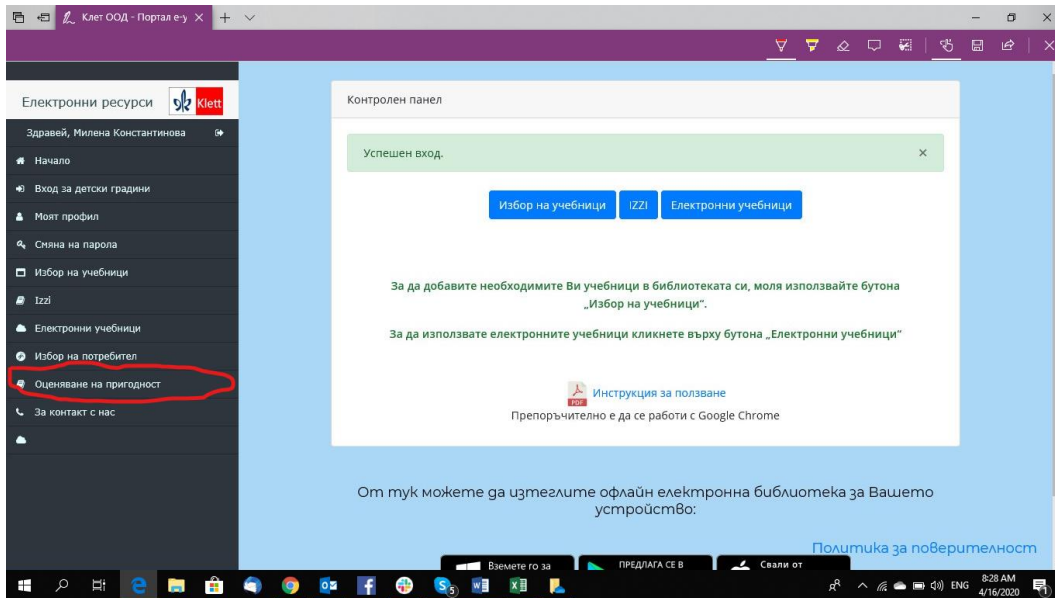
Клет ООД - Портал е-у

Електронни ресурси Klett

Здравей, Милена Константинова

Начало

Вход за детски градини

Моят профил

Смяна на парола

Избор на учебници

Izzi

Електронни учебници

Избор на потребител

Оценяване на пригодност

За контакт с нас

Контролен панел

Успешен вход.

×

Избор на учебници

IZZI

Електронни учебници

За да добавите необходимите Ви учебници в библиотеката си, моля използвайте бутона „Избор на учебници".

За да използвате електронните учебници кликнете върху бутона „Електронни учебници"

Инструкция за ползване

Препоръчително е да се работи с Google Chrome

От тук можете да изтеглите офлайн електронна библиотека за Вашето устройство:

Политика за поверителност

Вземете го за

ПРЕДЛАГА СЕ В

Свали от

ENG

8:28 AM
4/16/2020